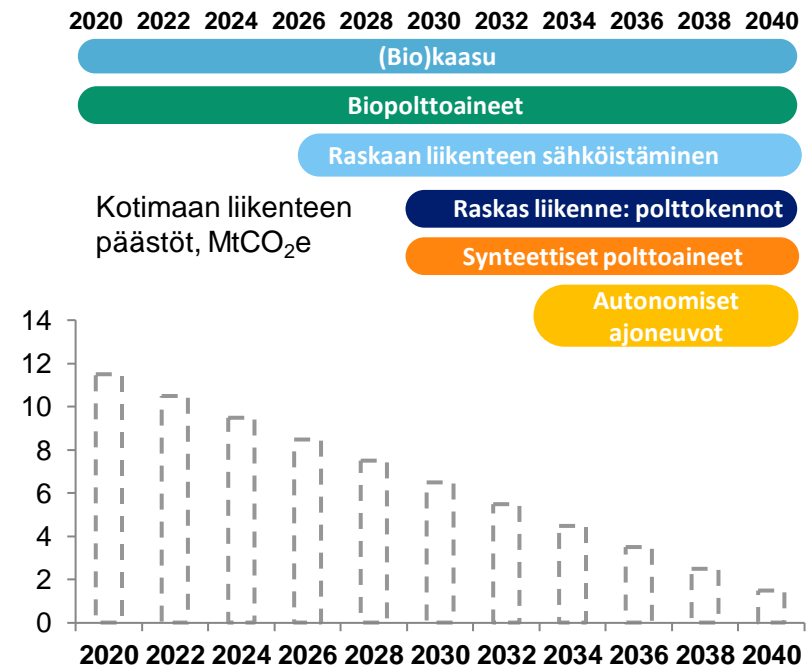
2020 2022 2024 2026 2028 2030 2032 2034 2036 2038 2040

(Bio)kaasu

Biopolttoaineet

Raskaan liikenteen sähköistäminen

Kotimaan liikenteen päästöt, $MtCO_2e$

Raskas liikenne: polttokennot

Synteettiset polttoaineet

Autonomiset ajoneuvot

14
12
10
8
6
4
2
0

2020 2022 2024 2026 2028 2030 2032 2034 2036 2038 2040